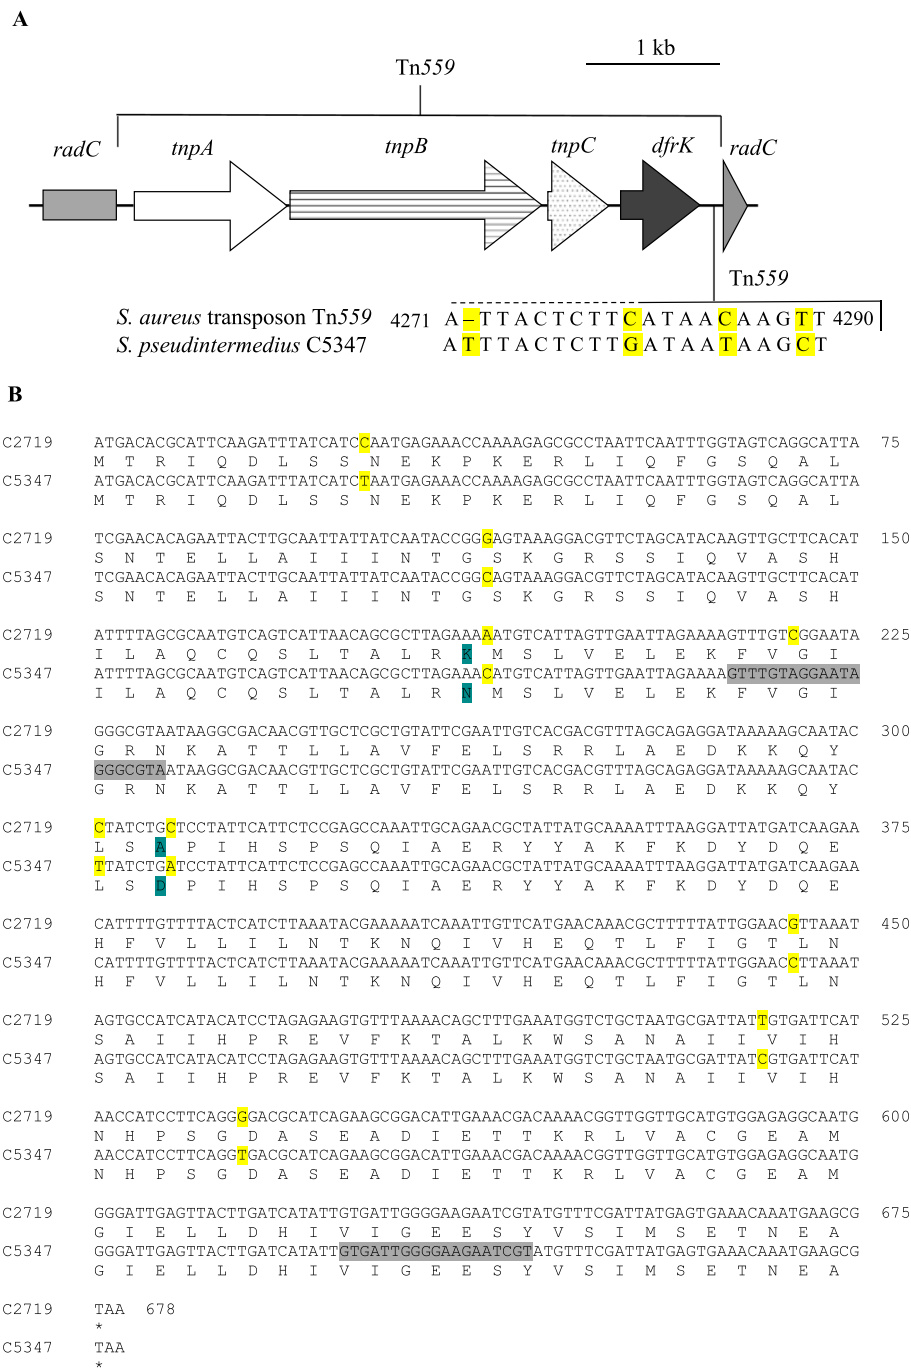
A

Tn559

1 kb

radC tnpA tnpB tnpC dfrK radC

Tn559

S. aureus transposon Tn559 4271 A–TTACTCTTCATAACAAGTT 4290
S. pseudintermedius C5347 ATTTACTCTTGATAATAAGCT

B

C2719 ATGACACGCATTCAAGATTTATCATCCAATGAGAAACCAAAAGAGCGCCTAATTCAATTTGGTAGTCAGGCATTA 75
M T R I Q D L S S N E K P K E R L I Q F G S Q A L
C5347 ATGACACGCATTCAAGATTTATCATCTAATGAGAAACCAAAAGAGCGCCTAATTCAATTTGGTAGTCAGGCATTA
M T R I Q D L S S N E K P K E R L I Q F G S Q A L

C2719 TCGAACACAGAATTACTTGCAATTATTATCAATACCGGGAGTAAAGGACGTTCTAGCATACAAGTTGCTTCACAT 150
S N T E L L A I I I N T G S K G R S S I Q V A S H
C5347 TCGAACACAGAATTACTTGCAATTATTATCAATACCGGCAGTAAAGGACGTTCTAGCATACAAGTTGCTTCACAT
S N T E L L A I I I N T G S K G R S S I Q V A S H

C2719 ATTTTAGCGCAATGTCAGTCATTAACAGCGCTTAGAAAAATGTCATTAGTTGAATTAGAAAAGTTTGTCGGAATA 225
I L A Q C Q S L T A L R K M S L V E L E K F V G I
C5347 ATTTTAGCGCAATGTCAGTCATTAACAGCGCTTAGAAACATGTCATTAGTTGAATTAGAAAAGTTTGTAGGAATA
I L A Q C Q S L T A L R N M S L V E L E K F V G I

C2719 GGGCGTAATAAGGCGACAACGTTGCTCGCTGTATTCGAATTGTCACGACGTTTAGCAGAGGATAAAAAGCAATAC 300
G R N K A T T L L A V F E L S R R L A E D K K Q Y
C5347 GGGCGTAATAAGGCGACAACGTTGCTCGCTGTATTCGAATTGTCACGACGTTTAGCAGAGGATAAAAAGCAATAC
G R N K A T T L L A V F E L S R R L A E D K K Q Y

C2719 CTATCTGCCTCCTATTCATTCTCCGAGCCAAATTGCAGAACGCTATTATGCAAAATTTAAGGATTATGATCAAGAA 375
L S A P I H S P S Q I A E R Y Y A K F K D Y D Q E
C5347 TTATCTGATCCTATTCATTCTCCGAGCCAAATTGCAGAACGCTATTATGCAAAATTTAAGGATTATGATCAAGAA
L S D P I H S P S Q I A E R Y Y A K F K D Y D Q E

C2719 CATTTTGTTTTACTCATCTTAAATACGAAAAATCAAATTGTTCATGAACAAACGCTTTTTATTGGAACGTTAAAT 450
H F V L L I L N T K N Q I V H E Q T L F I G T L N
C5347 CATTTTGTTTTACTCATCTTAAATACGAAAAATCAAATTGTTCATGAACAAACGCTTTTTATTGGAACCTTAAAT
H F V L L I L N T K N Q I V H E Q T L F I G T L N

C2719 AGTGCCATCATACATCCTAGAGAAGTGTTTAAAACAGCTTTGAAATGGTCTGCTAATGCGATTATTGTGATTCAT 525
S A I I H P R E V F K T A L K W S A N A I I V I H
C5347 AGTGCCATCATACATCCTAGAGAAGTGTTTAAAACAGCTTTGAAATGGTCTGCTAATGCGATTATCGTGATTCAT
S A I I H P R E V F K T A L K W S A N A I I V I H

C2719 AACCATCCTTCAGGGGACGCATCAGAAGCGGACATTGAAACGACAAAACGGTTGGTTGCATGTGGAGAGGCAATG 600
N H P S G D A S E A D I E T T K R L V A C G E A M
C5347 AACCATCCTTCAGGTGACGCATCAGAAGCGGACATTGAAACGACAAAACGGTTGGTTGCATGTGGAGAGGCAATG
N H P S G D A S E A D I E T T K R L V A C G E A M

C2719 GGGATTGAGTTACTTGATCATATTGTGATTGGGGAAGAATCGTATGTTTCGATTATGAGTGAAACAAATGAAGCG 675
G I E L L D H I V I G E E S Y V S I M S E T N E A
C5347 GGGATTGAGTTACTTGATCATATTGTGATTGGGGAAGAATCGTATGTTTCGATTATGAGTGAAACAAATGAAGCG
G I E L L D H I V I G E E S Y V S I M S E T N E A

C2719 TAA 678
*
C5347 TAA
*